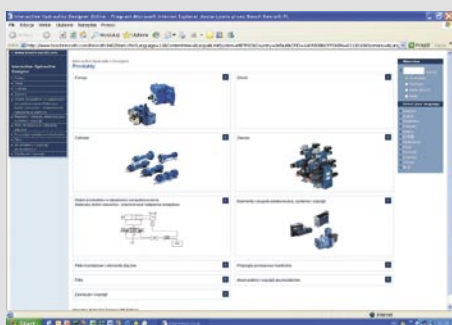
Interactive Hydraulics Designer Online - Program Microsoft Internet Explorer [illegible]

Plik Edycja Widok Ulubione Narzędzia Pomoc

Wyszukaj Ulubione

Interactive Hydraulics Designer

Produkty

Pompy

Silniki

Cylindry

Zawory

Zawory proporcjonalne i serwozawory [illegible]

Elementy sterujące elektroniczne, systemy sterujące

Płyty montażowe i elementy złączne

Przyłącza przewodów hydraulicznych

Filtry

Akumulatory i osprzęt akumulatorów

Zasilacze i osprzęt

Start

Internet